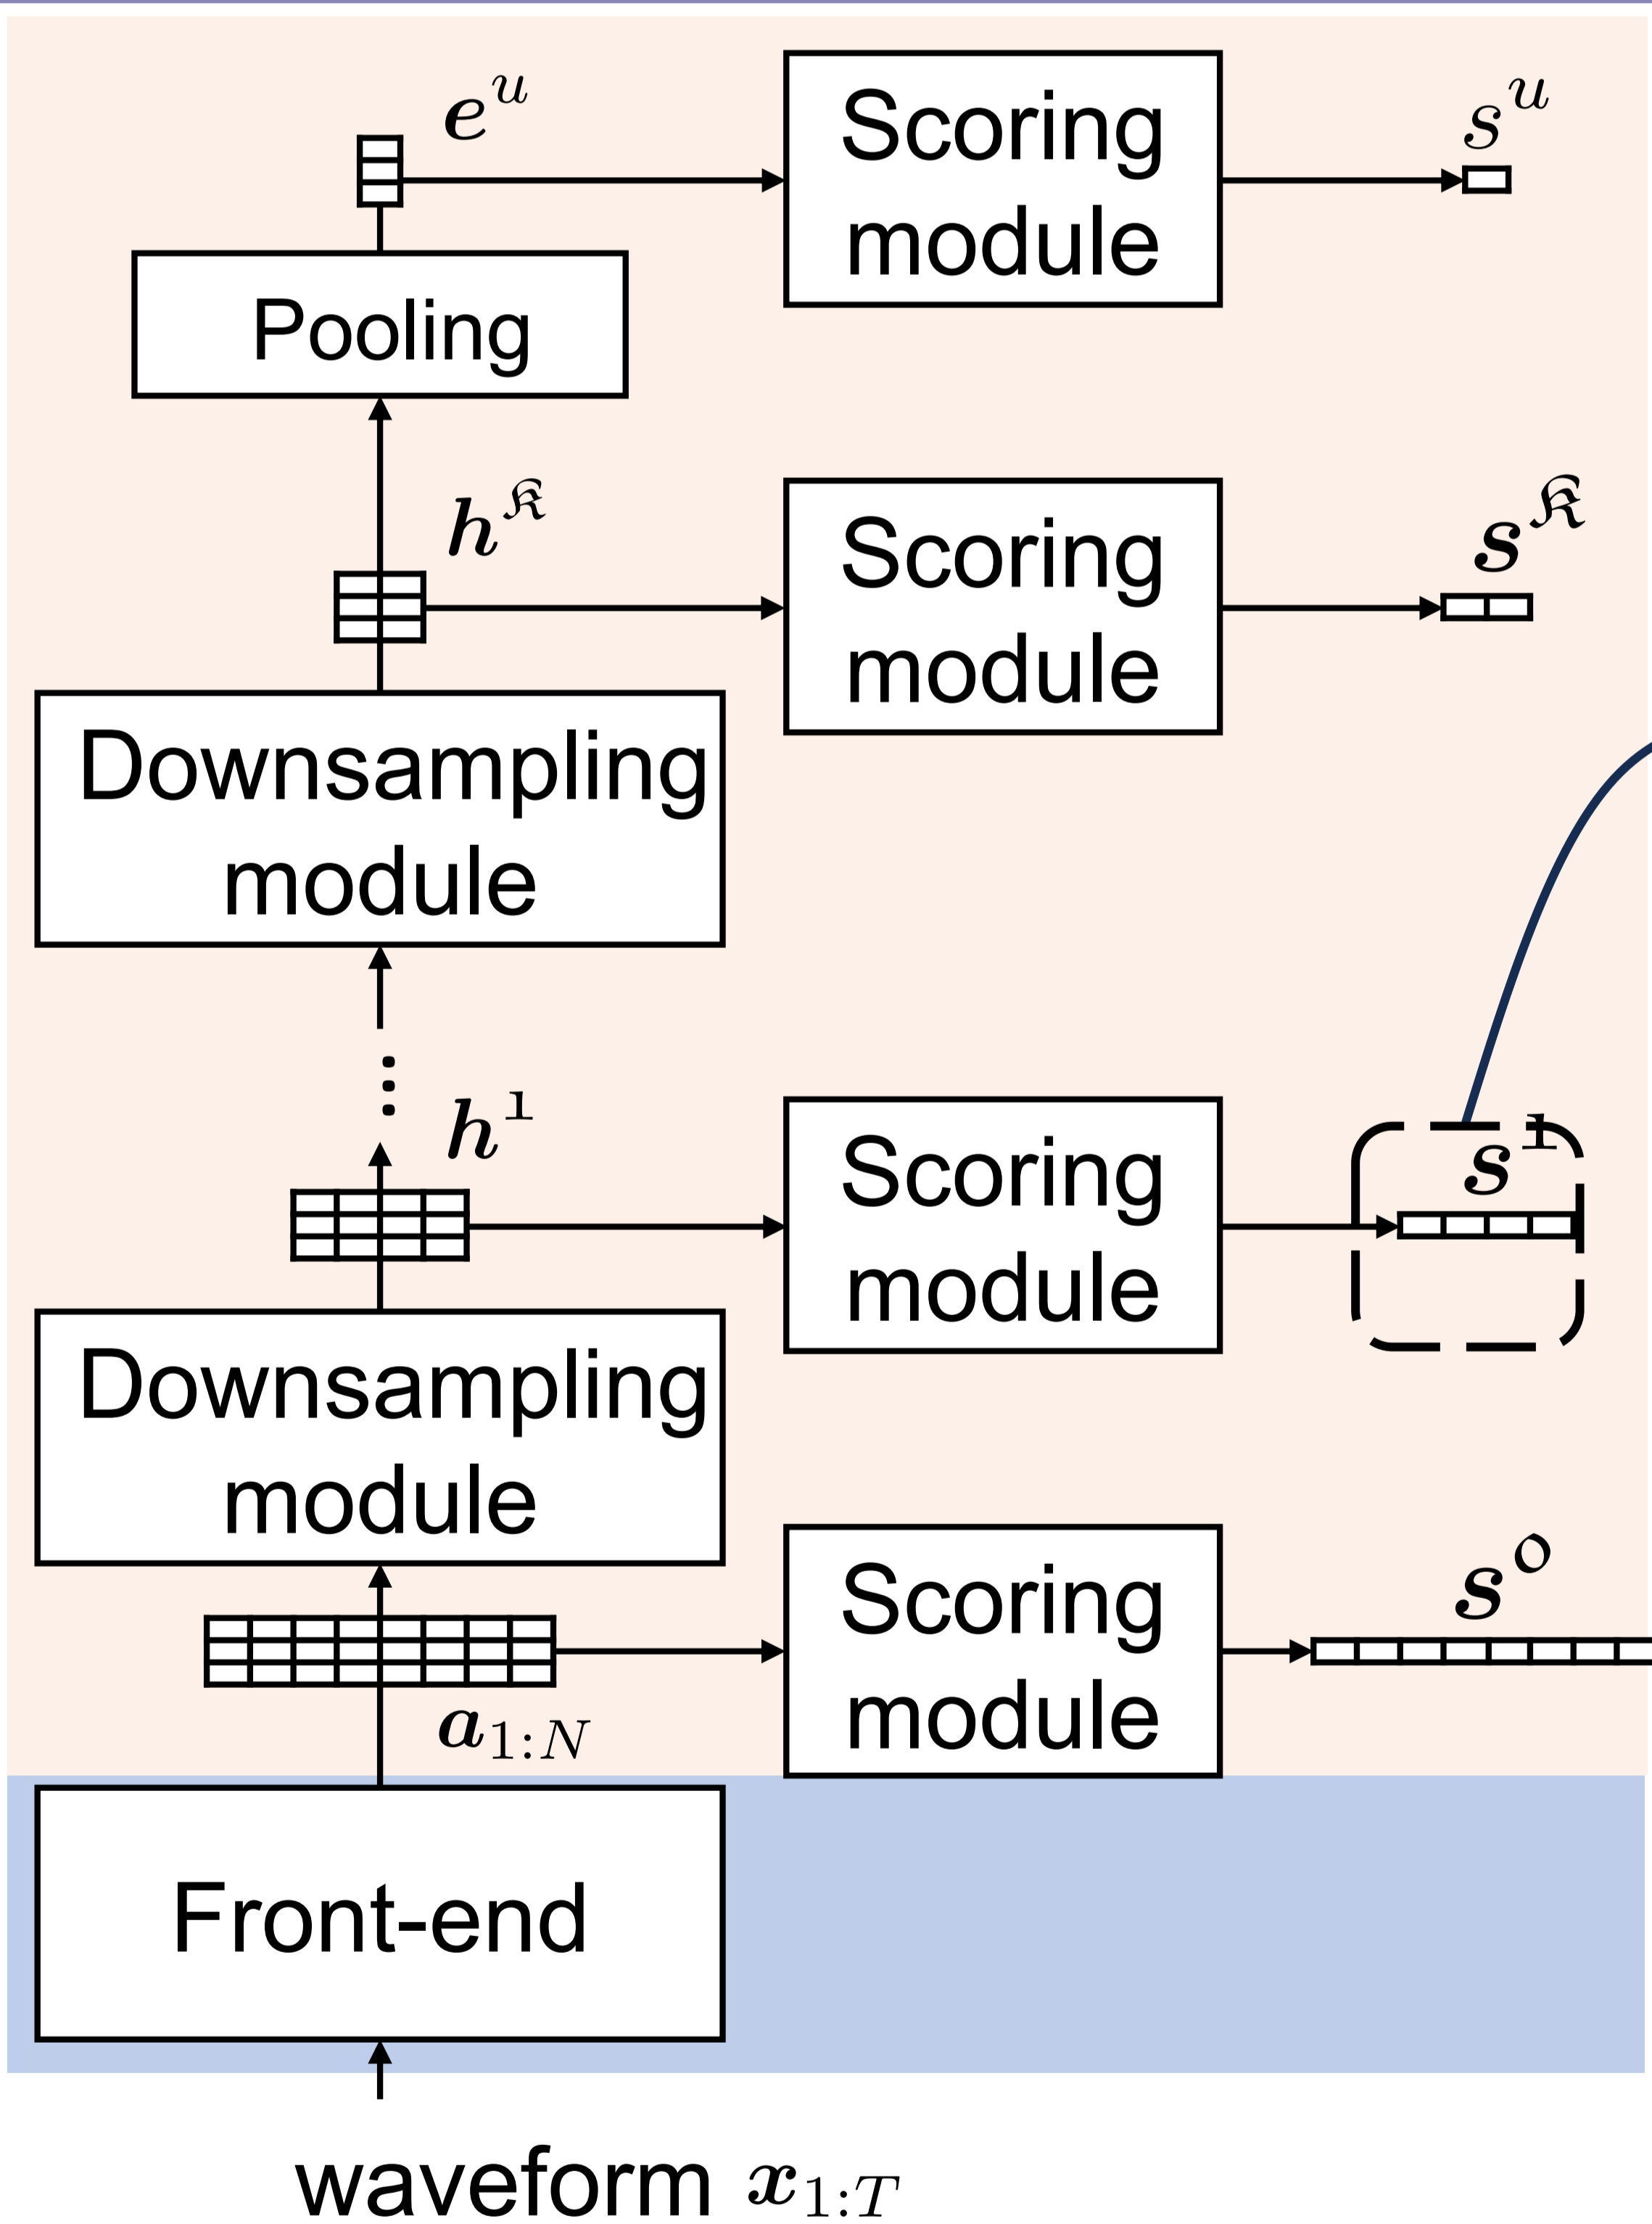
$e^u$

Scoring module

$s^u$

Pooling

$h^{\mathfrak{K}}$

Scoring module

$s^{\mathfrak{K}}$

Downsampling module

$h^1$

Scoring module

$s^1$

Downsampling module

Scoring module

$s^0$

$a_{1:N}$

Front-end

waveform $x_{1:T}$